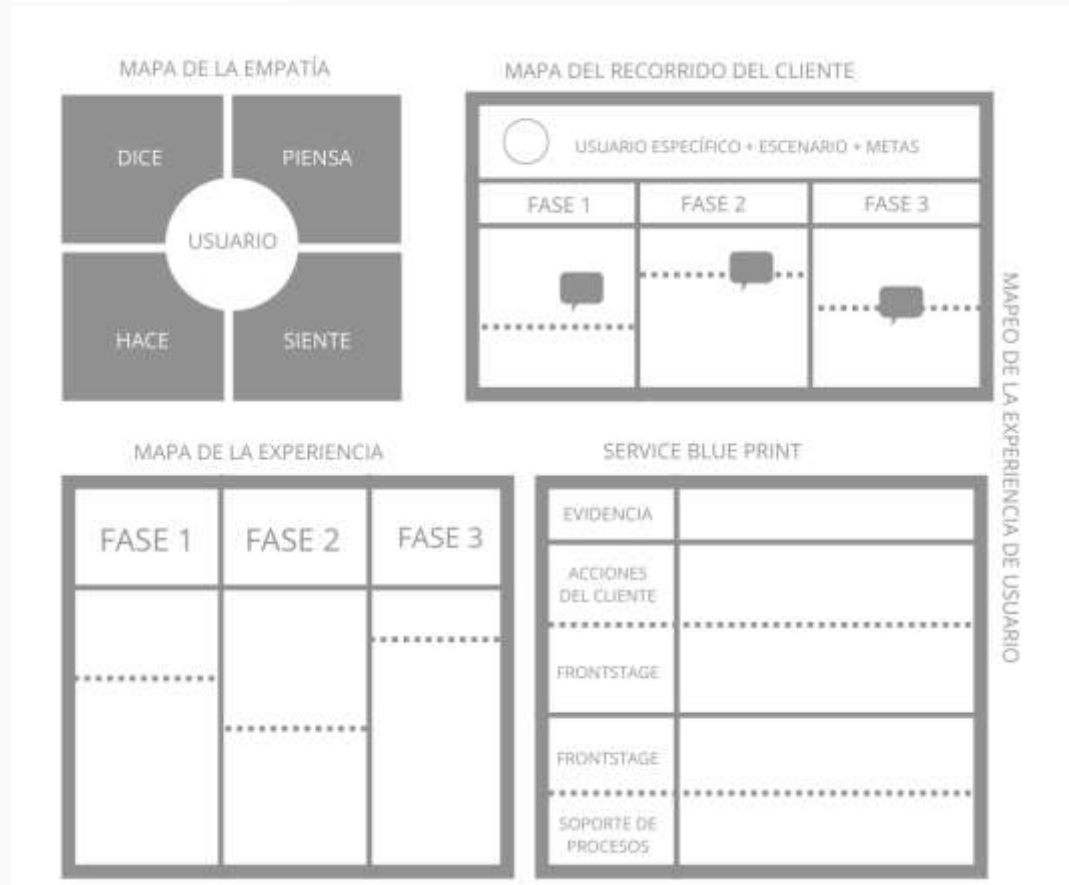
MAPA DE LA EMPATÍA

DICE

PIENSA

USUARIO

HACE

SIENTE

MAPA DEL RECORRIDO DEL CLIENTE

USUARIO ESPECÍFICO + ESCENARIO + METAS

| FASE 1 | FASE 2 | FASE 3 |
|---|---|---|

MAPEO DE LA EXPERIENCIA DE USUARIO

MAPA DE LA EXPERIENCIA

| FASE 1 | FASE 2 | FASE 3 |
|---|---|---|

SERVICE BLUE PRINT

EVIDENCIA

ACCIONES DEL CLIENTE

FRONTSTAGE

FRONTSTAGE

SOPORTE DE PROCESOS